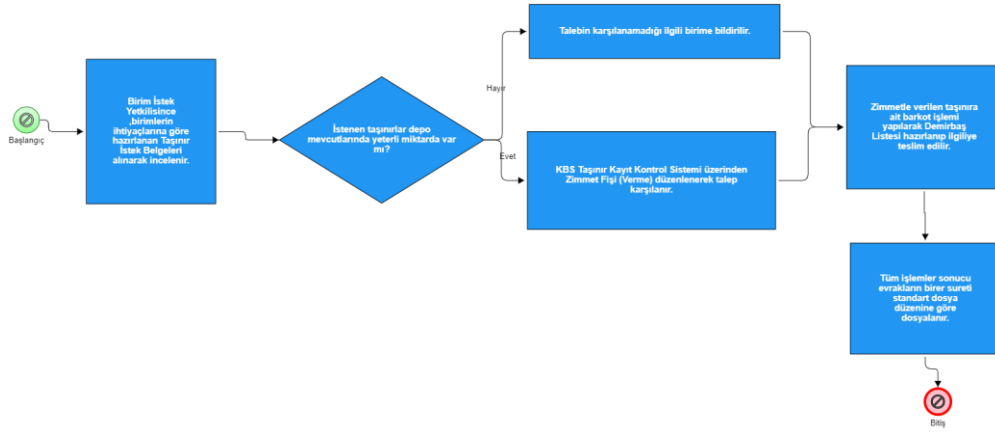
Başlangıç

Birim İstek Yetkilisince ,birimlerin ihtiyaçlarına göre hazırlanan Taşınır İstek Belgeleri alınarak incelenir.

İstenen taşınırlar depo mevcutlarında yeterli miktarda var mı?

Hayır

Evet

Talebin karşılanamadığı ilgili birime bildirilir.

KBS Taşınır Kayıt Kontrol Sistemi üzerinden Zimmet Fişi (Verme) düzenlenerek talep karşılanır.

Zimmetle verilen taşınıra ait barkot işlemi yapılarak Demirbaş Listesi hazırlanıp ilgiliye teslim edilir.

Tüm işlemler sonucu evrakların birer sureti standart dosya düzenine göre dosyalanır.

Bitiş